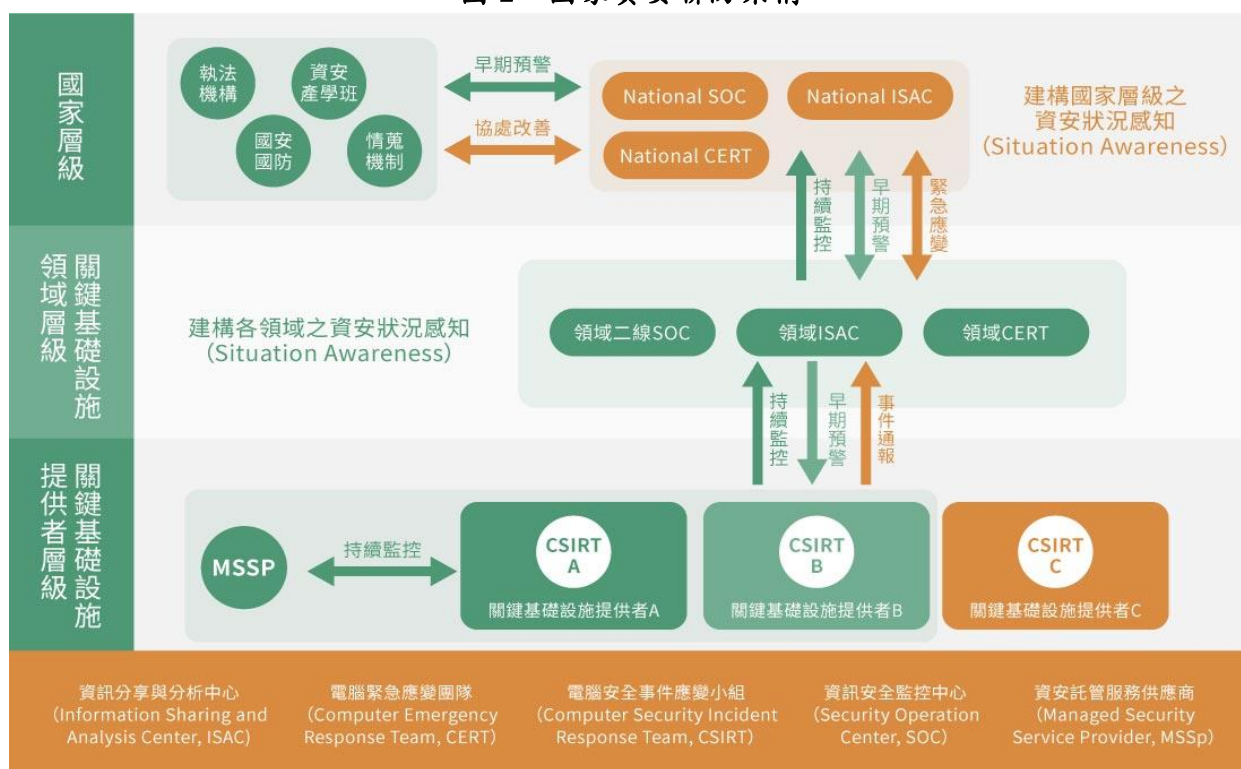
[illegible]

國家層級

執法機構

資安產學班

國安國防

情蒐機制

早期預警

協處改善

National SOC

National ISAC

National CERT

建構國家層級之資安狀況感知 (Situation Awareness)

持續監控

早期預警

緊急應變

關鍵基礎設施領域層級

建構各領域之資安狀況感知 (Situation Awareness)

領域二線SOC

領域ISAC

領域CERT

持續監控

早期預警

事件通報

關鍵基礎設施提供者層級

MSSP

持續監控

CSIRT A

關鍵基礎設施提供者A

CSIRT B

關鍵基礎設施提供者B

CSIRT C

關鍵基礎設施提供者C

資訊分享與分析中心 (Information Sharing and Analysis Center, ISAC)

電腦緊急應變團隊 (Computer Emergency Response Team, CERT)

電腦安全事件應變小組 (Computer Security Incident Response Team, CSIRT)

資訊安全監控中心 (Security Operation Center, SOC)

資安託管服務供應商 (Managed Security Service Provider, MSSp)